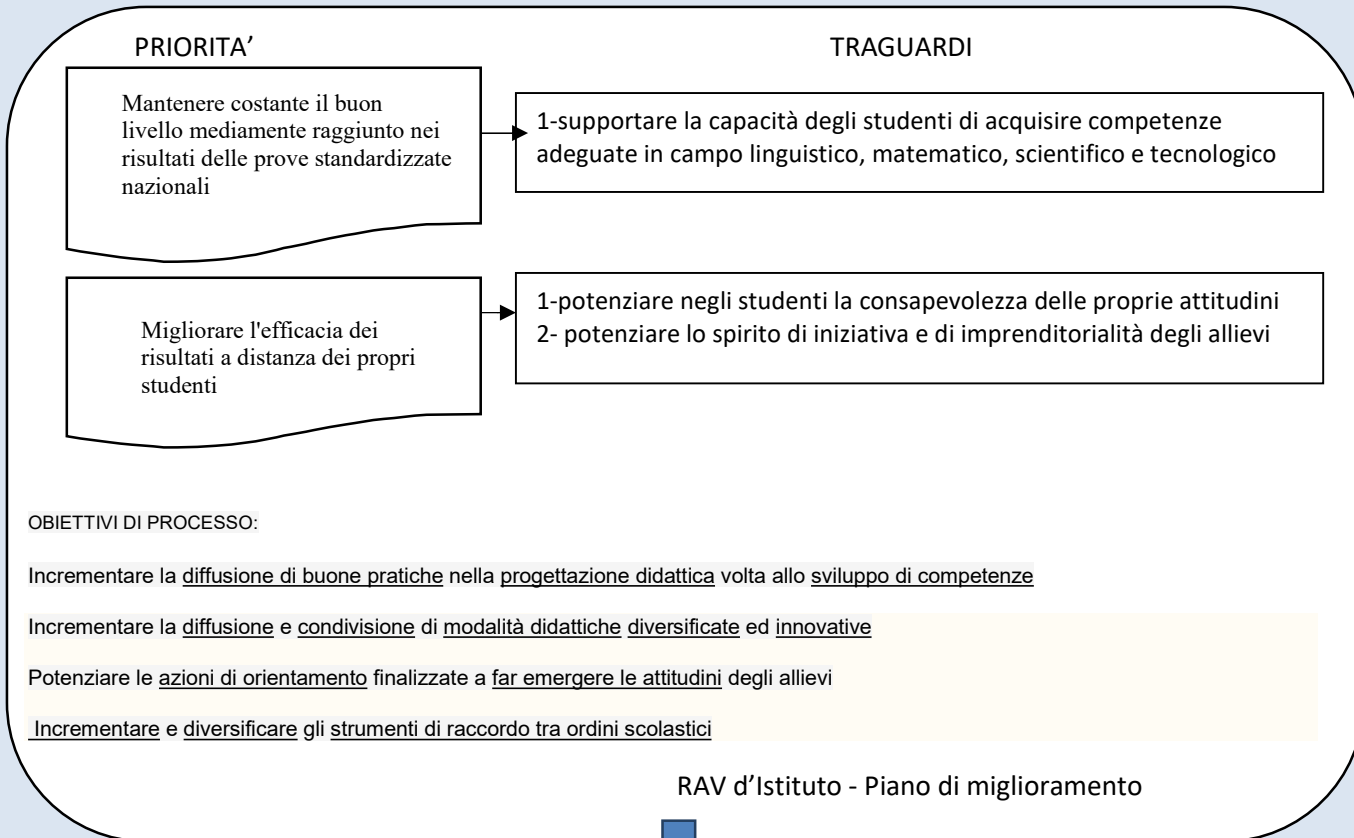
PRIORITA'

TRAGUARDI

Mantenere costante il buon livello mediamente raggiunto nei risultati delle prove standardizzate nazionali

1-supportare la capacità degli studenti di acquisire competenze adeguate in campo linguistico, matematico, scientifico e tecnologico

Migliorare l'efficacia dei risultati a distanza dei propri studenti

1-potenziare negli studenti la consapevolezza delle proprie attitudini
2- potenziare lo spirito di iniziativa e di imprenditorialità degli allievi

OBIETTIVI DI PROCESSO:

Incrementare la diffusione di buone pratiche nella progettazione didattica volta allo sviluppo di competenze

Incrementare la diffusione e condivisione di modalità didattiche diversificate ed innovative

Potenziare le azioni di orientamento finalizzate a far emergere le attitudini degli allievi

Incrementare e diversificare gli strumenti di raccordo tra ordini scolastici

RAV d'Istituto - Piano di miglioramento